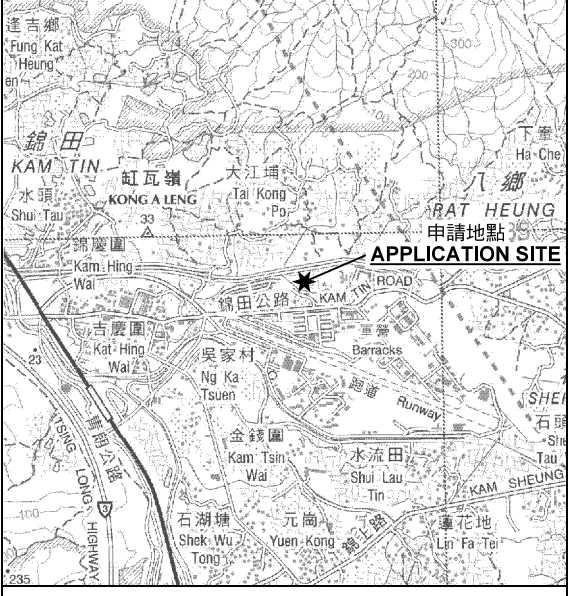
逢吉鄉
Fung Kat Heung
錦田
KAM TIN
水頭
Shui Tau
缸瓦嶺
KONG A LENG
33
大江埔
Tai Kong Po
下峇
Ha Che
八鄉
PAT HEUNG
300
申請地點
APPLICATION SITE
錦慶圍
Kam Hing Wai
錦田公路
KAM TIN ROAD
軍營
Barracks
吉慶圍
Kat Hing Wai
吳家村
Ng Ka Tsuen
跑道
Runway
23
青朗公路
TSING LONG HIGHWAY
3
金錢圍
Kam Tsin Wai
水流田
Shui Lau Tin
石頭
She
Tau
KAM SHEUNG
石湖塘
Shek Wu Tong
元崗
Yuen Kong
錦上路
蓮花地
Lin Fa Tei
100
235
SHE